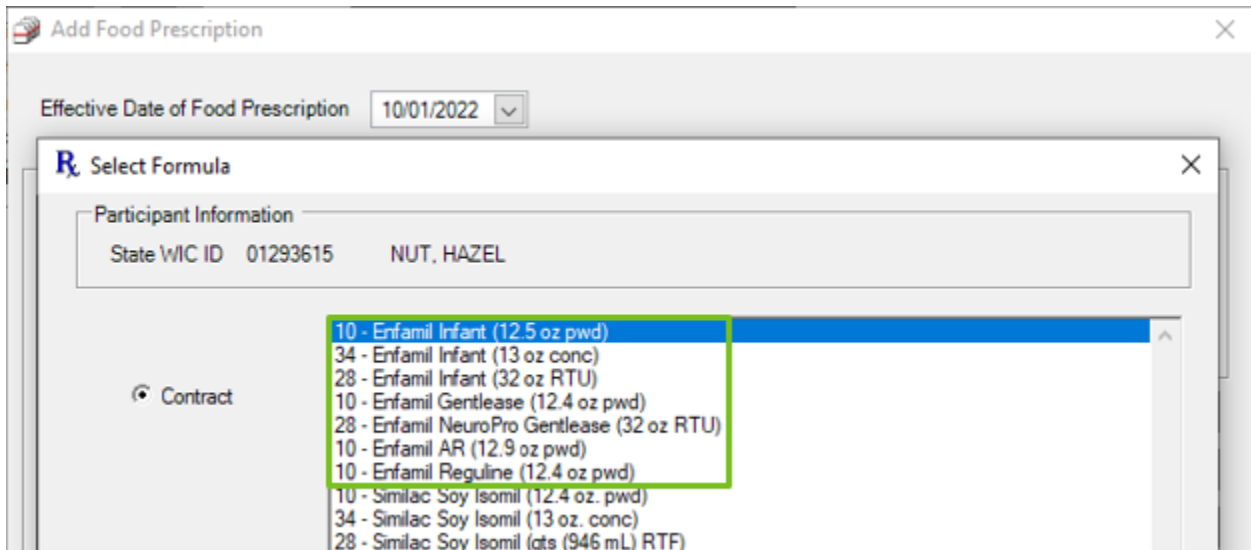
Add Food Prescription

Effective Date of Food Prescription 10/01/2022

Select Formula

Participant Information

State WIC ID 01293615 NUT, HAZEL

Contract

10 - Enfamil Infant (12.5 oz pwd)
34 - Enfamil Infant (13 oz conc)
28 - Enfamil Infant (32 oz RTU)
10 - Enfamil Gentlease (12.4 oz pwd)
28 - Enfamil NeuroPro Gentlease (32 oz RTU)
10 - Enfamil AR (12.9 oz pwd)
10 - Enfamil Reguline (12.4 oz pwd)
10 - Similac Soy Isomil (12.4 oz. pwd)
34 - Similac Soy Isomil (13 oz. conc)
28 - Similac Soy Isomil (qts (946 mL) RTF)